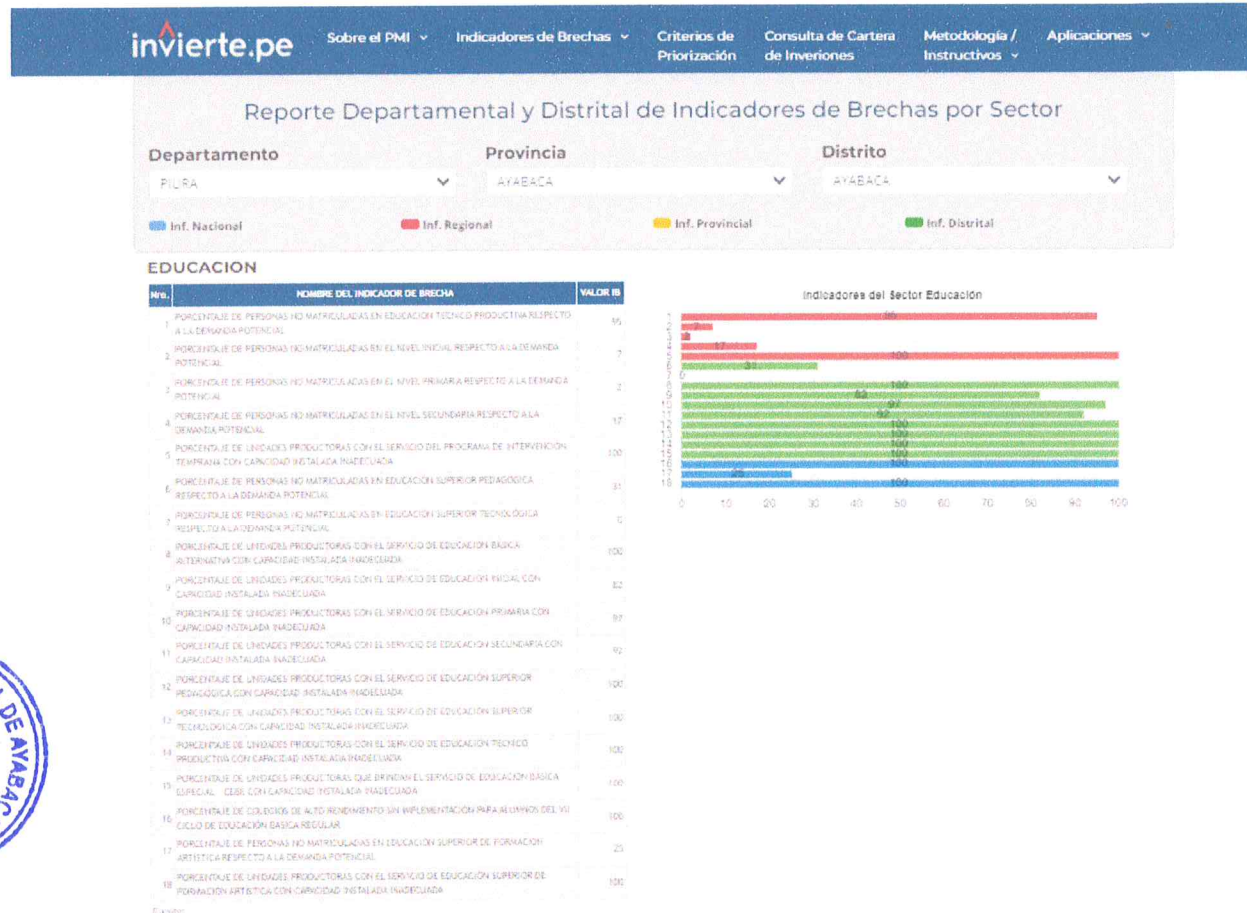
invierte.pe Sobre el PMI Indicadores de Brechas Criterios de Priorización Consulta de Cartera de Inveriones Metodología / Instructivos Aplicaciones

Reporte Departamental y Distrital de Indicadores de Brechas por Sector

Departamento
PIURA

Provincia
AYABACA

Distrito
AYABACA

Inf. Nacional Inf. Regional Inf. Provincial Inf. Distrital

EDUCACION

| Nro. | NOMBRE DEL INDICADOR DE BRECHA | VALOR IB |
|---|---|---|
| 1 | PORCENTAJE DE PERSONAS NO MATRICULADAS EN EDUCACION TECNICO PRODUCTIVA RESPECTO A LA DEMANDA POTENCIAL | 95 |
| 2 | PORCENTAJE DE PERSONAS NO MATRICULADAS EN EL NIVEL INICIAL RESPECTO A LA DEMANDA POTENCIAL | 7 |
| 3 | PORCENTAJE DE PERSONAS NO MATRICULADAS EN EL NIVEL PRIMARIA RESPECTO A LA DEMANDA POTENCIAL | 2 |
| 4 | PORCENTAJE DE PERSONAS NO MATRICULADAS EN EL NIVEL SECUNDARIA RESPECTO A LA DEMANDA POTENCIAL | 17 |
| 5 | PORCENTAJE DE UNIDADES PRODUCTORAS CON EL SERVICIO DEL PROGRAMA DE INTERVENCION TEMPRANA CON CAPACIDAD INSTALADA INADECUADA | 100 |
| 6 | PORCENTAJE DE PERSONAS NO MATRICULADAS EN EDUCACION SUPERIOR PEDAGOGICA RESPECTO A LA DEMANDA POTENCIAL | 31 |
| 7 | PORCENTAJE DE PERSONAS NO MATRICULADAS EN EDUCACION SUPERIOR TECNOLOGICA RESPECTO A LA DEMANDA POTENCIAL | 0 |
| 8 | PORCENTAJE DE UNIDADES PRODUCTORAS CON EL SERVICIO DE EDUCACION BASICA ALTERNATIVA CON CAPACIDAD INSTALADA INADECUADA | 100 |
| 9 | PORCENTAJE DE UNIDADES PRODUCTORAS CON EL SERVICIO DE EDUCACION INICIAL CON CAPACIDAD INSTALADA INADECUADA | 82 |
| 10 | PORCENTAJE DE UNIDADES PRODUCTORAS CON EL SERVICIO DE EDUCACION PRIMARIA CON CAPACIDAD INSTALADA INADECUADA | 97 |
| 11 | PORCENTAJE DE UNIDADES PRODUCTORAS CON EL SERVICIO DE EDUCACION SECUNDARIA CON CAPACIDAD INSTALADA INADECUADA | 92 |
| 12 | PORCENTAJE DE UNIDADES PRODUCTORAS CON EL SERVICIO DE EDUCACION SUPERIOR PEDAGOGICA CON CAPACIDAD INSTALADA INADECUADA | 100 |
| 13 | PORCENTAJE DE UNIDADES PRODUCTORAS CON EL SERVICIO DE EDUCACION SUPERIOR TECNOLOGICA CON CAPACIDAD INSTALADA INADECUADA | 100 |
| 14 | PORCENTAJE DE UNIDADES PRODUCTORAS CON EL SERVICIO DE EDUCACION TECNICO PRODUCTIVA CON CAPACIDAD INSTALADA INADECUADA | 100 |
| 15 | PORCENTAJE DE UNIDADES PRODUCTORAS QUE BRINDAN EL SERVICIO DE EDUCACION BASICA ESPECIAL - CEBE CON CAPACIDAD INSTALADA INADECUADA | 100 |
| 16 | PORCENTAJE DE COLEGIOS DE ALTO RENDIMIENTO SIN IMPLEMENTACION PARA ALUMNOS DEL VII CICLO DE EDUCACION BASICA REGULAR | 100 |
| 17 | PORCENTAJE DE PERSONAS NO MATRICULADAS EN EDUCACION SUPERIOR DE FORMACION ARTISTICA RESPECTO A LA DEMANDA POTENCIAL | 25 |
| 18 | PORCENTAJE DE UNIDADES PRODUCTORAS CON EL SERVICIO DE EDUCACION SUPERIOR DE FORMACION ARTISTICA CON CAPACIDAD INSTALADA INADECUADA | 100 |

Excel

Indicadores del Sector Educación

1 2 3 4 5 6 7 8 9 10 11 12 13 14 15 16 17 18
95 7 17 100 31 0 100 82 97 92 100 100 100 100 100 25 100
0 10 20 30 40 50 60 70 80 90 100

DE AYABAC